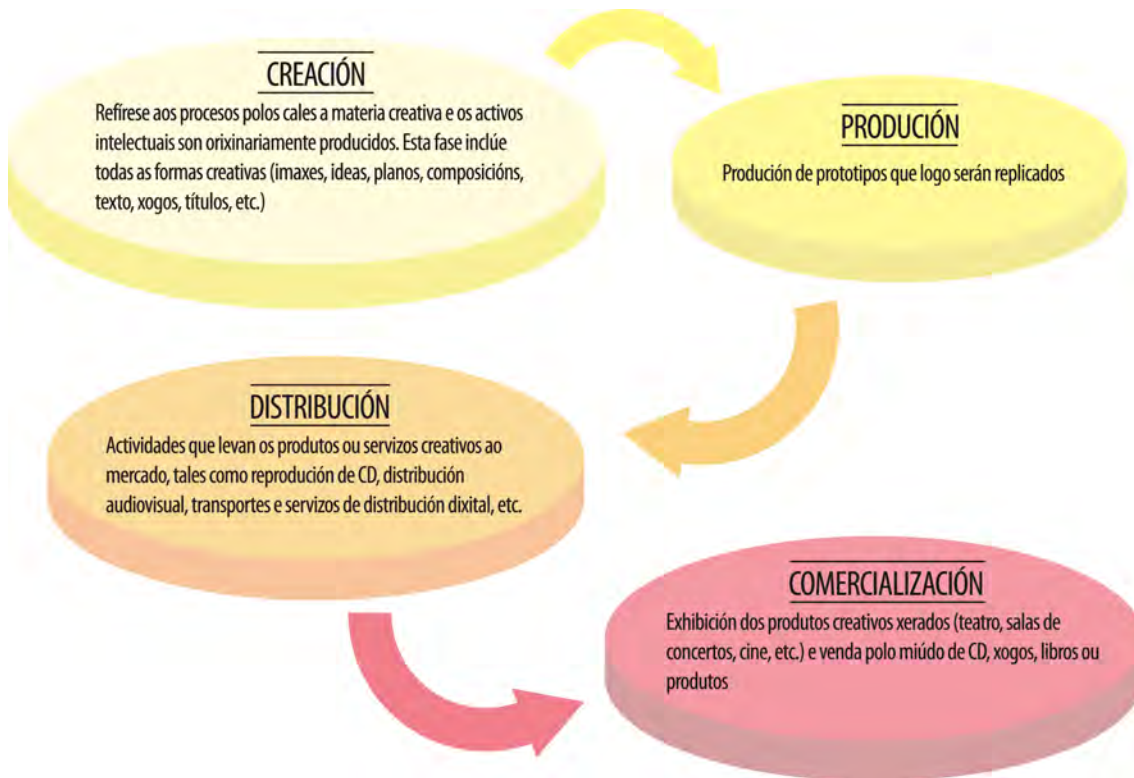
CREACIÓN

Refírese aos procesos polos cales a materia creativa e os activos intelectuais son orixinariamente producidos. Esta fase inclúe todas as formas creativas (imaxes, ideas, planos, composicións, texto, xogos, títulos, etc.)

PRODUCIÓN

Produción de prototipos que logo serán replicados

DISTRIBUCIÓN

Actividades que levan os produtos ou servizos creativos ao mercado, tales como reprodución de CD, distribución audiovisual, transportes e servizos de distribución dixital, etc.

COMERCIALIZACIÓN

Exhibición dos produtos creativos xerados (teatro, salas de concertos, cine, etc.) e venda polo miúdo de CD, xogos, libros ou produtos